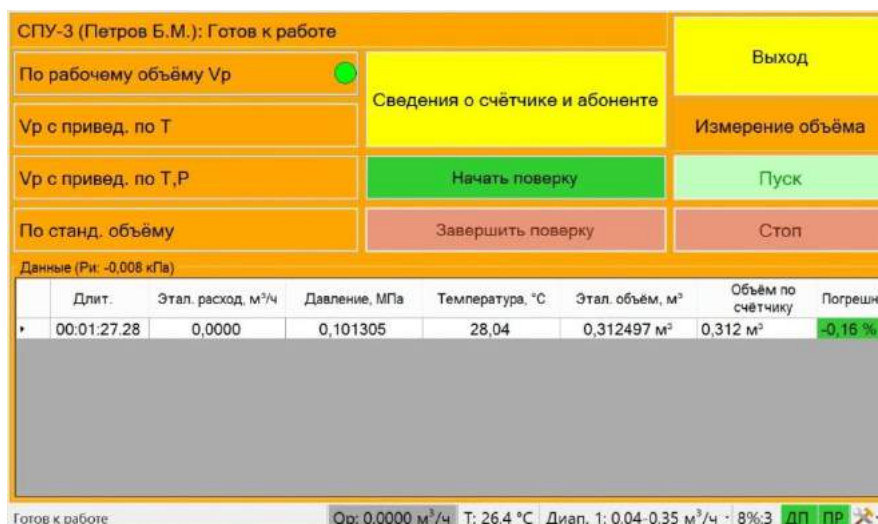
СПУ-3 (Петров Б.М.): Готов к работе

По рабочему объёму Vр

Vр с привед. по Т

Vр с привед. по Т,Р

По станд. объёму

Сведения о счётчике и абоненте

Начать поверку

Завершить поверку

Выход

Измерение объёма

Пуск

Стоп

Данные (Ри: -0,008 кПа)

| | Длит. | Этал. расход, м³/ч | Давление, МПа | Температура, °С | Этал. объём, м³ | Объём по счётчику | Погрешн |
|---|---|---|---|---|---|---|---|
| ▸ | 00:01:27.28 | 0,0000 | 0,101305 | 28,04 | 0,312497 м³ | 0,312 м³ | -0,16 % |

Готов к работе

Qр: 0,0000 м³/ч T: 26.4 °C Диап. 1: 0.04-0.35 м³/ч · 8%:3 ДП ПР